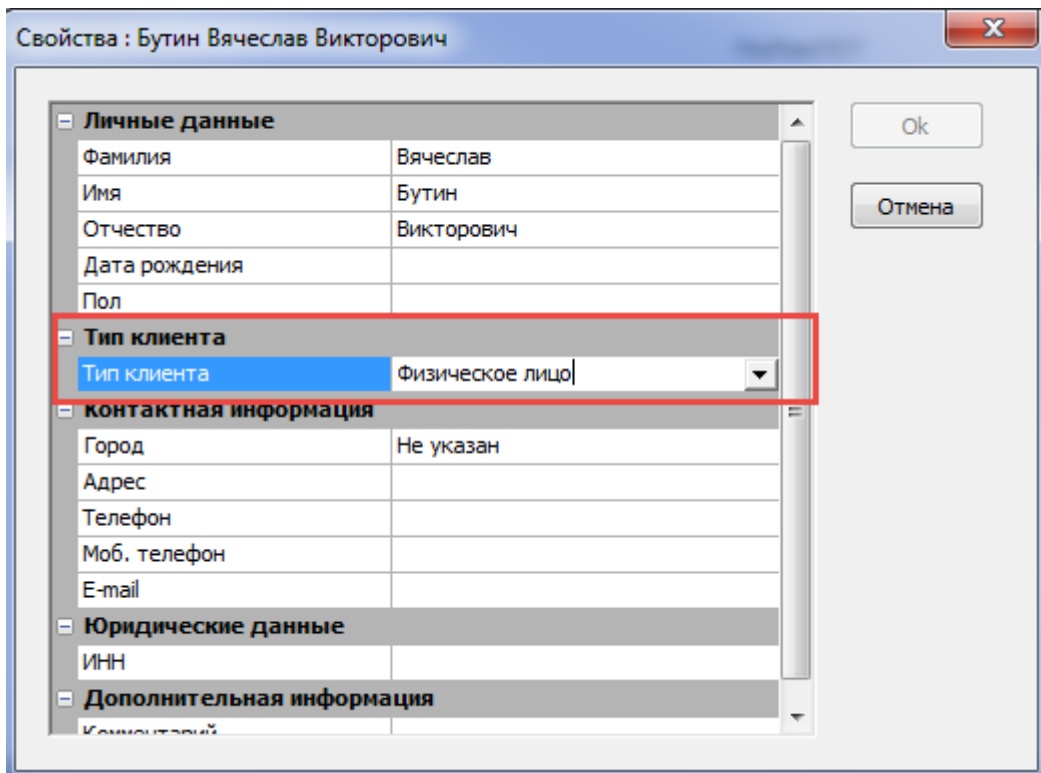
Свойства : Бутин Вячеслав Викторович

| Личные данные | |
|---|---|
| Фамилия | Вячеслав |
| Имя | Бутин |
| Отчество | Викторович |
| Дата рождения | |
| Пол | |
| **Тип клиента** | |
| Тип клиента | Физическое лицо |
| **Контактная информация** | |
| Город | Не указан |
| Адрес | |
| Телефон | |
| Моб. телефон | |
| E-mail | |
| **Юридические данные** | |
| ИНН | |
| **Дополнительная информация** | |
| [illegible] | |

Ok

Отмена